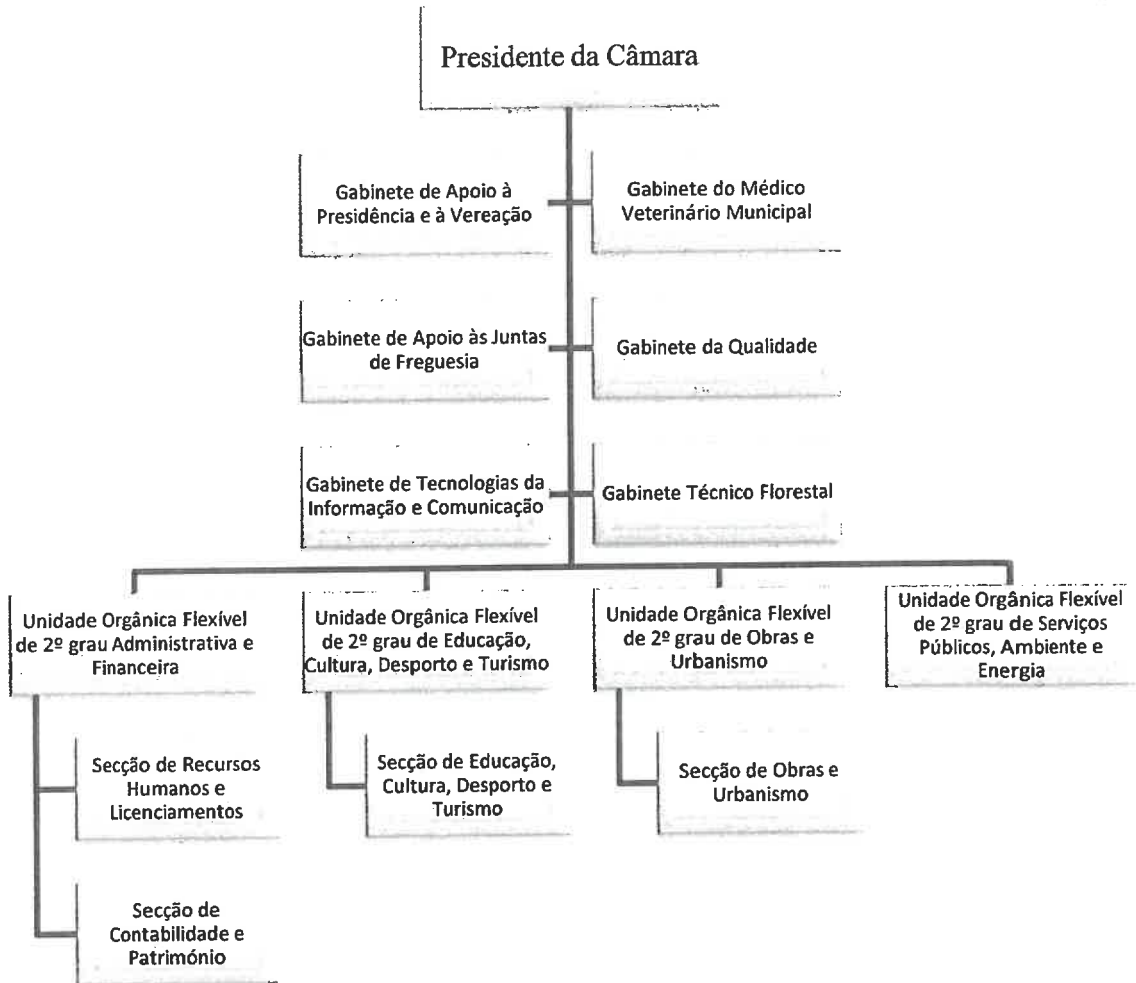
Presidente da Câmara

Gabinete de Apoio à Presidência e à Vereação

Gabinete do Médico Veterinário Municipal

Gabinete de Apoio às Juntas de Freguesia

Gabinete da Qualidade

Gabinete de Tecnologias da Informação e Comunicação

Gabinete Técnico Florestal

Unidade Orgânica Flexível de 2º grau Administrativa e Financeira

Unidade Orgânica Flexível de 2º grau de Educação, Cultura, Desporto e Turismo

Unidade Orgânica Flexível de 2º grau de Obras e Urbanismo

Unidade Orgânica Flexível de 2º grau de Serviços Públicos, Ambiente e Energia

Secção de Recursos Humanos e Licenciamentos

Secção de Educação, Cultura, Desporto e Turismo

Secção de Obras e Urbanismo

Secção de Contabilidade e Património